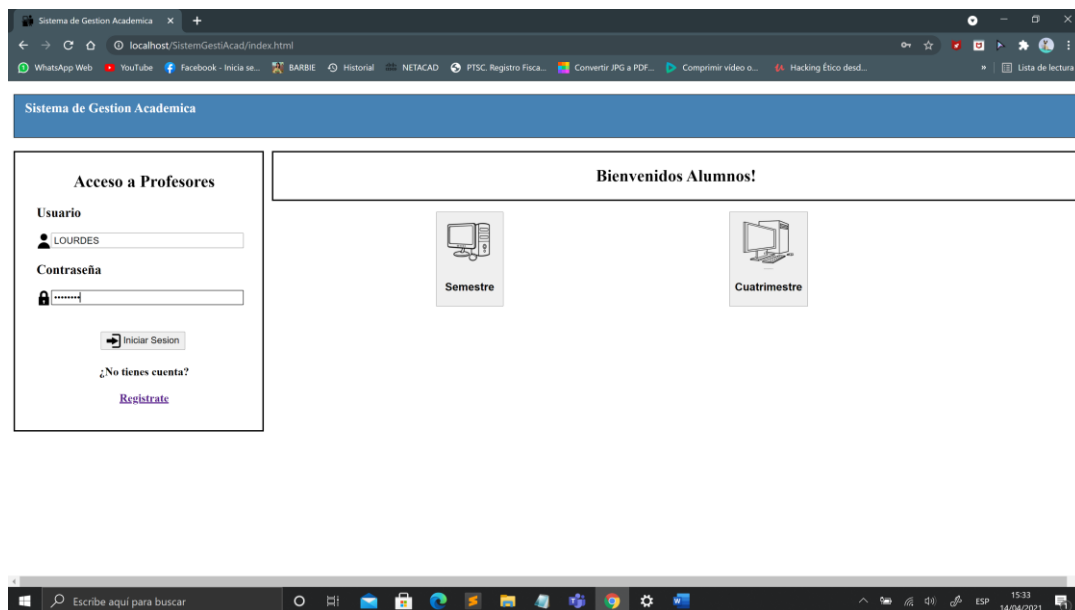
Sistema de Gestion Academica ×

localhost/SistemGestiAcad/index.html

WhatsApp Web YouTube Facebook - Inicia se... BARBIE Historial NETACAD PTSC. Registro Fisca... Convertir JPG a PDF... Comprimir video o... Hacking Ético desd... Lista de lectura

Sistema de Gestion Academica

Acceso a Profesores

Usuario

LOURDES

Contraseña

Iniciar Sesion

¿No tienes cuenta?

Registrate

Bienvenidos Alumnos!

Semestre

Cuatrimestre

Escribe aquí para buscar

ESP 15:33 14/04/2021